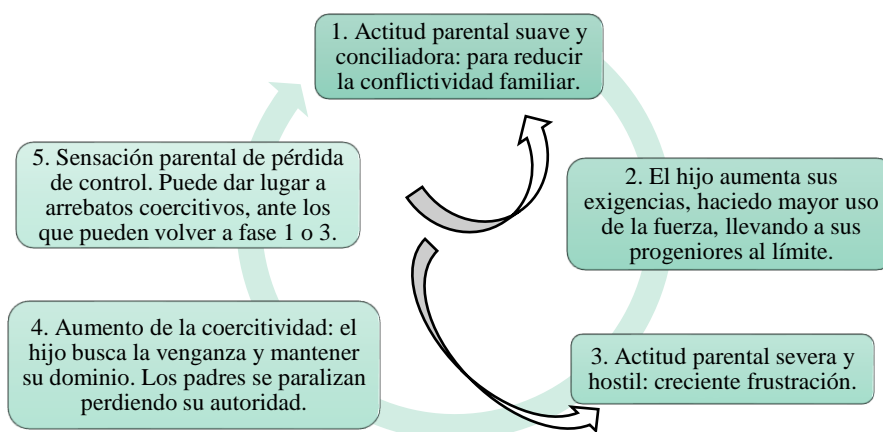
1. Actitud parental suave y conciliadora: para reducir la conflictividad familiar.

2. El hijo aumenta sus exigencias, haciedo mayor uso de la fuerza, llevando a sus progeniores al límite.

3. Actitud parental severa y hostil: creciente frustración.

4. Aumento de la coercitividad: el hijo busca la venganza y mantener su dominio. Los padres se paralizan perdiendo su autoridad.

5. Sensación parental de pérdida de control. Puede dar lugar a arrebatos coercitivos, ante los que pueden volver a fase 1 o 3.